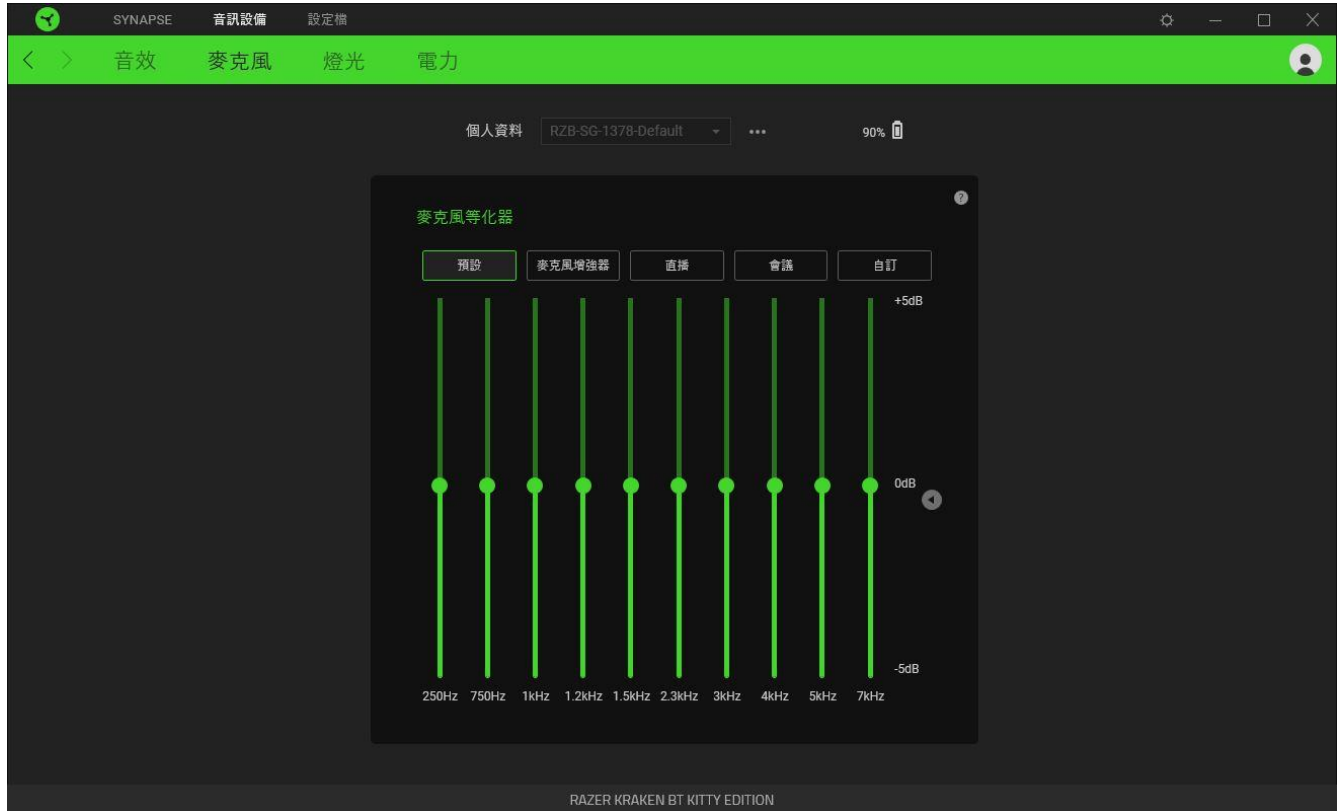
SYNAPSE 音訊設備 設定檔

音效 麥克風 燈光 電力

個人資料 RZB-SG-1378-Default ••• 90%

麥克風等化器

預設 麥克風增強器 直播 會議 自訂

+5dB

0dB

-5dB

250Hz 750Hz 1kHz 1.2kHz 1.5kHz 2.3kHz 3kHz 4kHz 5kHz 7kHz

RAZER KRAKEN BT KITTY EDITION